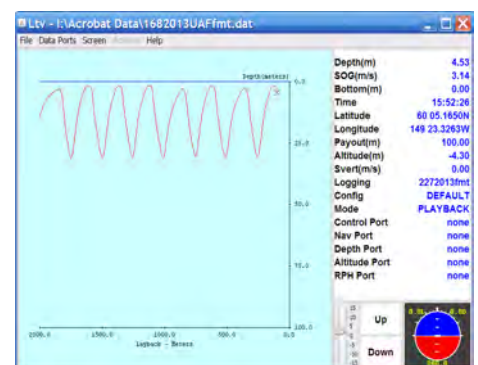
Ltv - I:\Acrobat Data\1682013UAFfmt.dat

File Data Ports Screen Actions Help

Depth(meters)

0.0

25.0

50.0

75.0

100.0

2000.0 1500.0 1000.0 500.0 0.0

Layback - Meters

| | |
|---|---|
| Depth(m) | 4.53 |
| SOG(m/s) | 3.14 |
| Bottom(m) | 0.00 |
| Time | 15:52:26 |
| Latitude | 60 05.1650N |
| Longitude | 149 23.3263W |
| Payout(m) | 100.00 |
| Altitude(m) | -4.30 |
| Svert(m/s) | 0.00 |
| Logging | 2272013fmt |
| Config | DEFAULT |
| Mode | PLAYBACK |
| Control Port | none |
| Nav Port | none |
| Depth Port | none |
| Altitude Port | none |
| RPH Port | none |

Up

Down